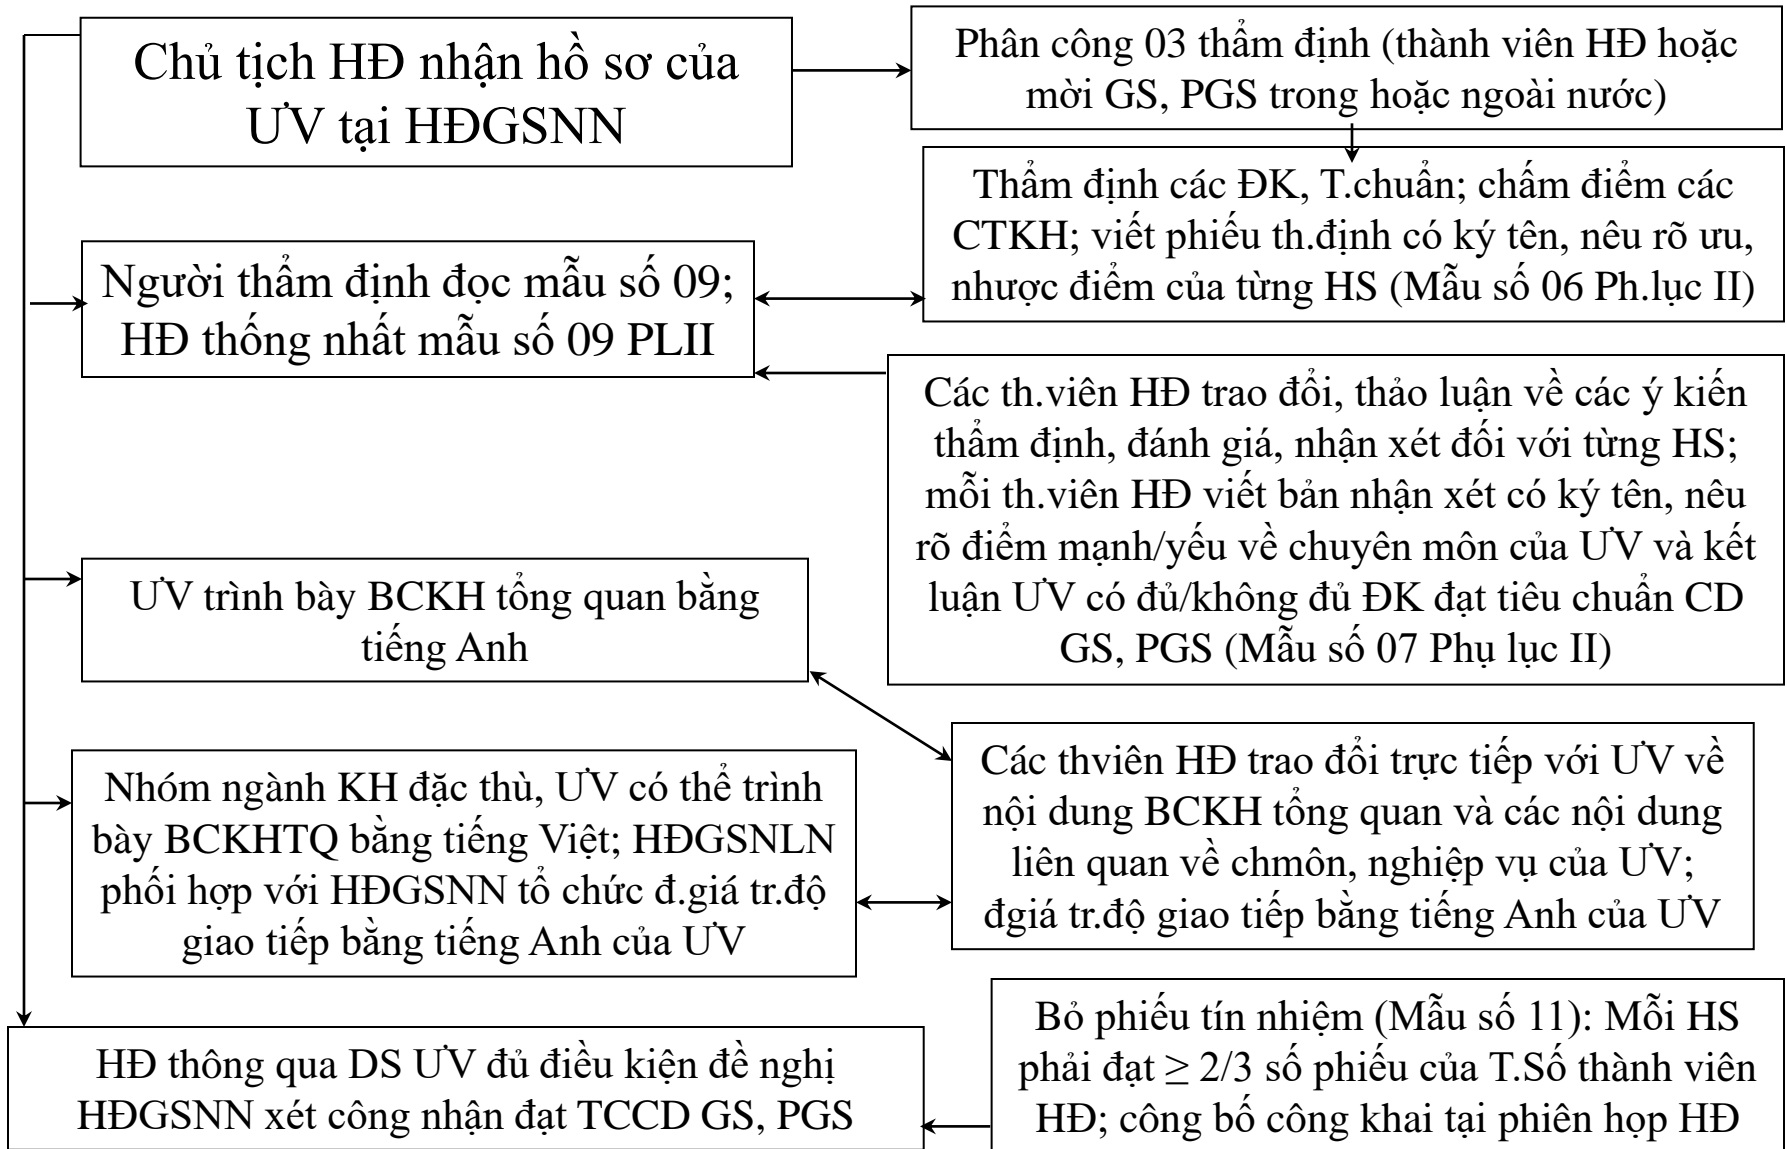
Chủ tịch HĐ nhận hồ sơ của ƯV tại HĐGSNN

Phân công 03 thẩm định (thành viên HĐ hoặc mời GS, PGS trong hoặc ngoài nước)

Thẩm định các ĐK, T.chuẩn; chấm điểm các CTKH; viết phiếu th.định có ký tên, nêu rõ ưu, nhược điểm của từng HS (Mẫu số 06 Ph.lục II)

Người thẩm định đọc mẫu số 09; HĐ thống nhất mẫu số 09 PLII

Các th.viên HĐ trao đổi, thảo luận về các ý kiến thẩm định, đánh giá, nhận xét đối với từng HS; mỗi th.viên HĐ viết bản nhận xét có ký tên, nêu rõ điểm mạnh/yếu về chuyên môn của ƯV và kết luận ƯV có đủ/không đủ ĐK đạt tiêu chuẩn CD GS, PGS (Mẫu số 07 Phụ lục II)

ƯV trình bày BCKH tổng quan bằng tiếng Anh

Các thviên HĐ trao đổi trực tiếp với ƯV về nội dung BCKH tổng quan và các nội dung liên quan về chmôn, nghiệp vụ của ƯV; đgiá tr.độ giao tiếp bằng tiếng Anh của ƯV

Nhóm ngành KH đặc thù, ƯV có thể trình bày BCKHTQ bằng tiếng Việt; HĐGSNLN phối hợp với HĐGSNN tổ chức đ.giá tr.độ giao tiếp bằng tiếng Anh của ƯV

Bỏ phiếu tín nhiệm (Mẫu số 11): Mỗi HS phải đạt $\geq 2/3$ số phiếu của T.Số thành viên HĐ; công bố công khai tại phiên họp HĐ

HĐ thông qua DS ƯV đủ điều kiện đề nghị HĐGSNN xét công nhận đạt TCCD GS, PGS